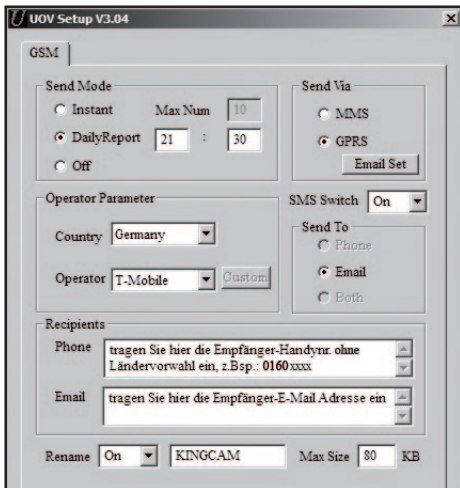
UOV Setup V3.04

GSM

Send Mode
Instant
Max Num
10
DailyReport
21
:
30
Off

Send Via
MMS
GPRS
Email Set

Operator Parameter
Country
Germany
Operator
T-Mobile
Custom

SMS Switch
On

Send To
Phone
Email
Both

Recipients
Phone
tragen Sie hier die Empfänger-Handynr. ohne Ländervorwahl ein, z.Bsp.: 0160xxxx
Email
tragen Sie hier die Empfänger-E-Mail Adresse ein

Rename
On
KINGCAM
Max Size
80
KB